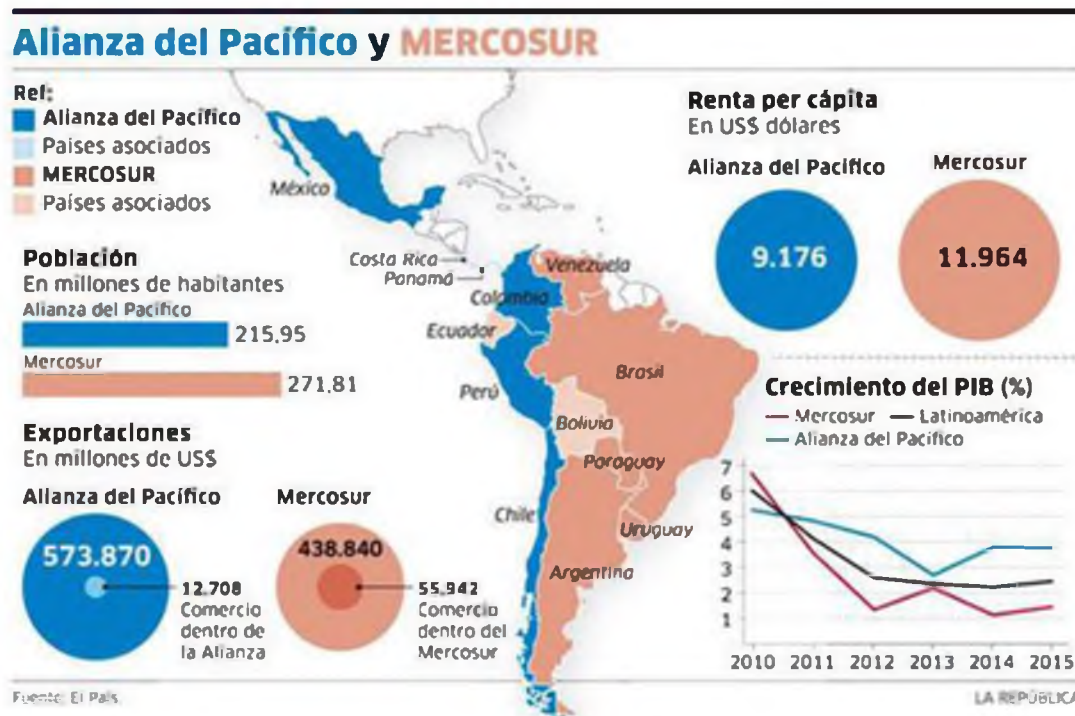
Alianza del Pacífico y MERCOSUR

Ref:
Alianza del Pacífico
Países asociados
MERCOSUR
Países asociados

Población
En millones de habitantes
Alianza del Pacífico
215,95
Mercosur
271,81

Exportaciones
En millones de US$
Alianza del Pacífico
573.870
12.708
Comercio dentro de la Alianza
Mercosur
438.840
55.942
Comercio dentro del Mercosur

México
Costa Rica
Panamá
Venezuela
Colombia
Ecuador
Perú
Brasil
Bolivia
Paraguay
Chile
Uruguay
Argentina

Renta per cápita
En US$ dólares
Alianza del Pacífico
9.176
Mercosur
11.964

Crecimiento del PIB (%)
Mercosur
Latinoamérica
Alianza del Pacífico
7
6
5
4
3
2
1
2010 2011 2012 2013 2014 2015

Fuente: El País
LA REPÚBLICA